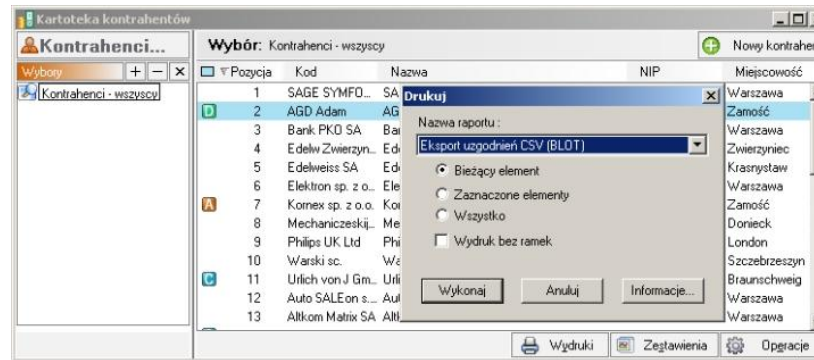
Kartoteka kontrahentów

Kontrahenci...

Wybory + − ×

Kontrahenci - wszyscy

Wybór: Kontrahenci - wszyscy

Nowy kontraher

| | Pozycja | Kod | Nazwa | NIP | Miejscowość |
|---|---|---|---|---|---|
| | 1 | SAGE SYMFO... | SA | | Warszawa |
| D | 2 | AGD Adam | AG | | Zamość |
| | 3 | Bank PKO SA | Ba | | Warszawa |
| | 4 | Edelw Zwierzyn... | Ed | | Zwierzyniec |
| | 5 | Edelweiss SA | Ed | | Krasnystaw |
| | 6 | Elektron sp. z o... | Ele | | Warszawa |
| A | 7 | Kornex sp. z o.o. | Ko | | Zamość |
| | 8 | Mechaniczeskij... | Me | | Donieck |
| | 9 | Philips UK Ltd | Phi | | London |
| | 10 | Warski sc. | Wa | | Szczebrzeszyn |
| C | 11 | Urlich von J Gm... | Url | | Braunschweig |
| | 12 | Auto SALEon s... | Au | | Warszawa |
| | 13 | Altkom Matrix SA | Alt | | Warszawa |

Drukuj

Nazwa raportu :

Eksport uzgodnień CSV (BLOT)

Bieżący element

Zaznaczone elementy

Wszystko

Wydruk bez ramek

Wykonaj

Anuluj

Informacje...

Wydruki

Zestawienia

Operacje